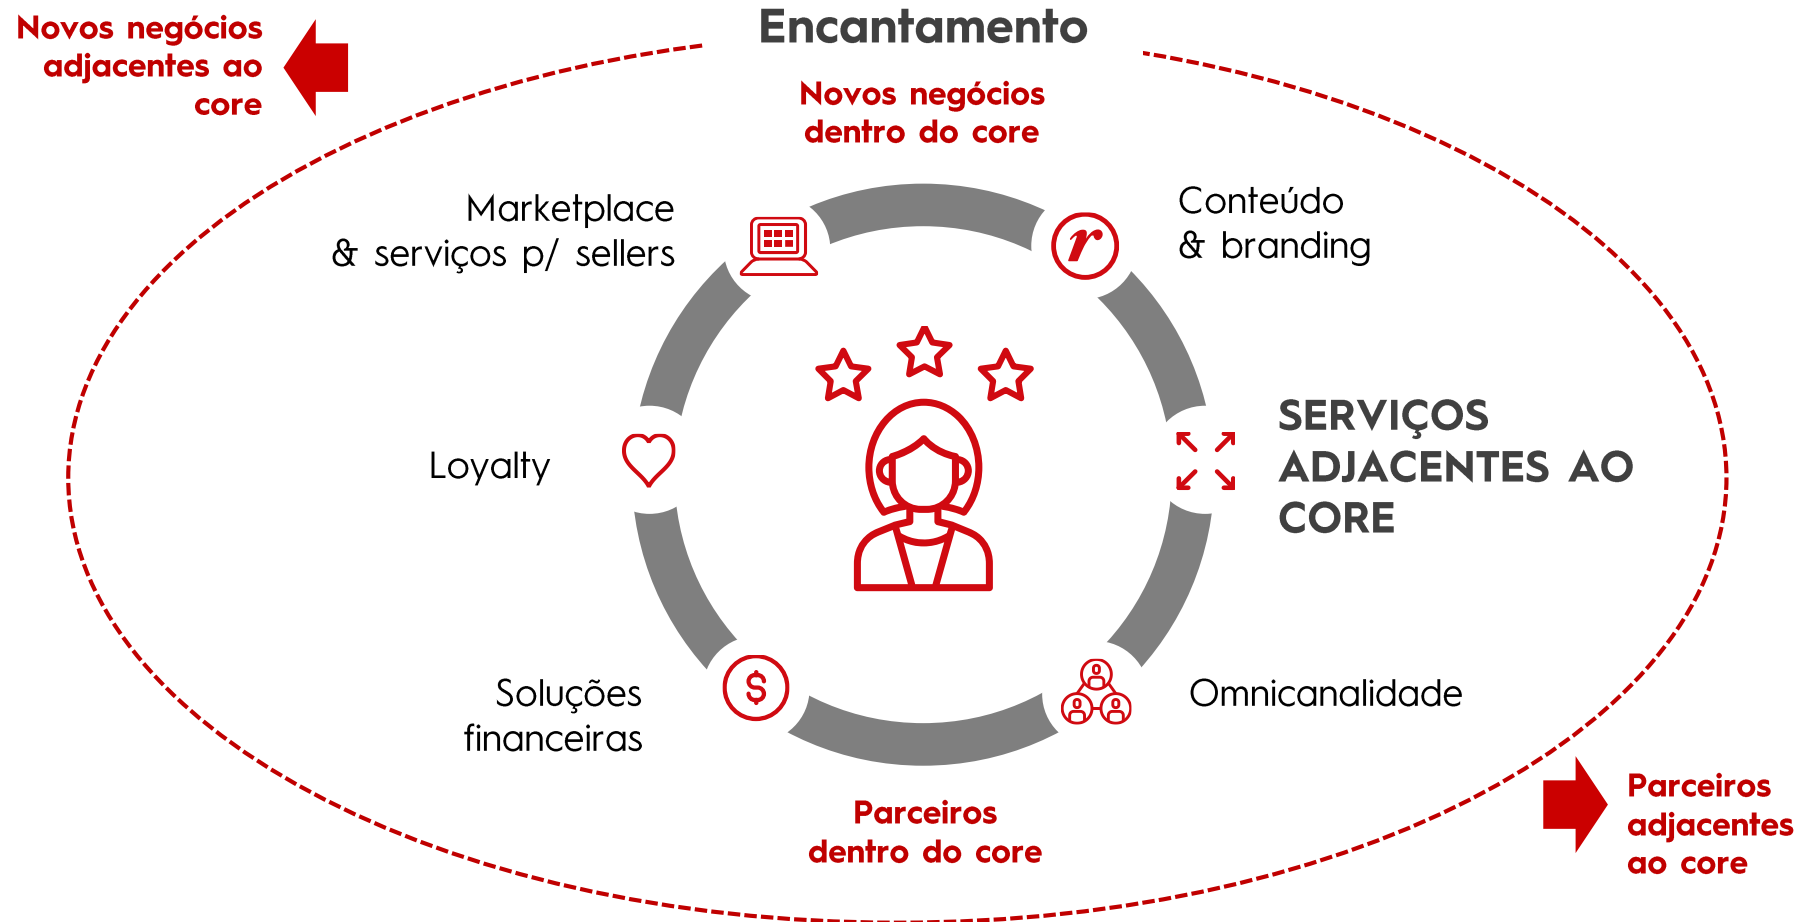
Novos negócios adjacentes ao core

Encantamento

Novos negócios dentro do core

Marketplace & serviços p/ sellers

Conteúdo & branding

Loyalty

SERVIÇOS ADJACENTES AO CORE

Soluções financeiras

Omnicanalidade

Parceiros dentro do core

Parceiros adjacentes ao core